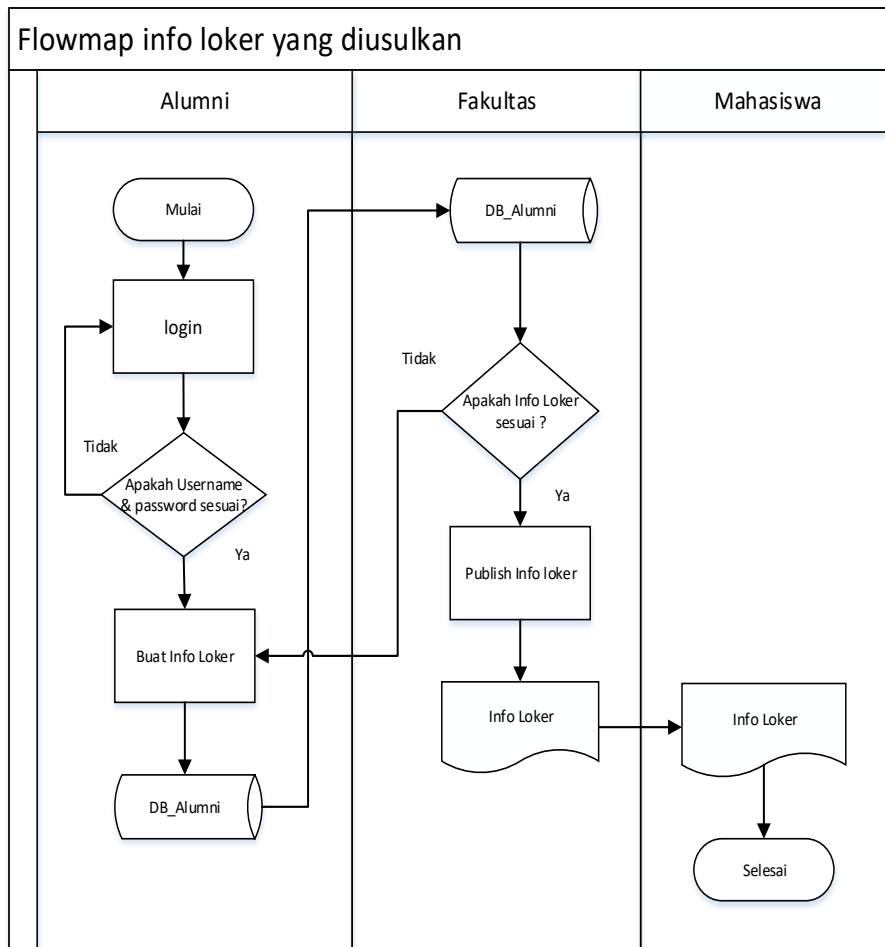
Flowmap info loker yang diusulkan

Alumni

Fakultas

Mahasiswa

Mulai

login

Tidak

Apakah Username & password sesuai?

Ya

Buat Info Loker

DB_Alumni

DB_Alumni

Tidak

Apakah Info Loker sesuai ?

Ya

Publish Info loker

Info Loker

Info Loker

Selesai